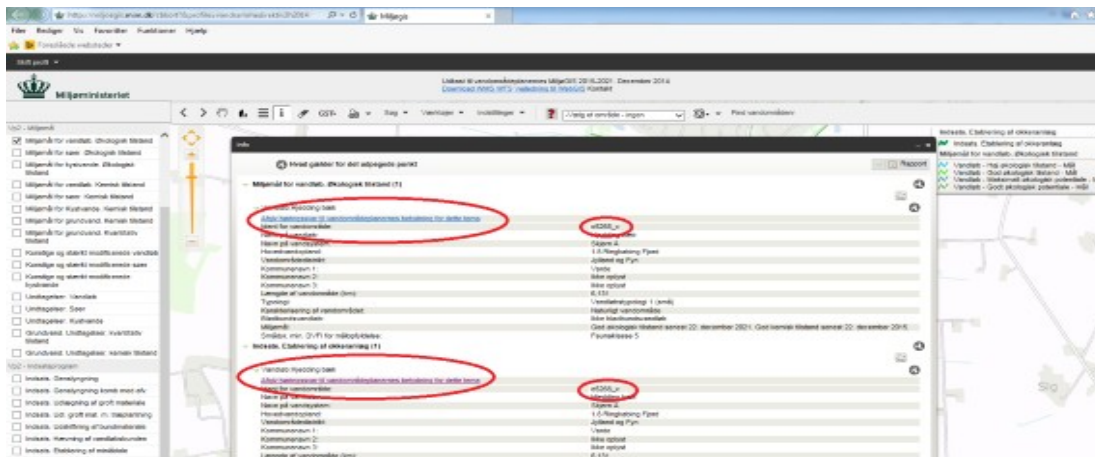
http://miljoegis.mim.dk/ | Miljøgis

Filer Rediger Vis Favoritter Funktioner Hjælp

Foreslåede websteder

Skift profil

Miljøministeriet

Links til vandområdeplanernes MiljøGIS 2015-2021. December 2016
Download WMS WFS Vejledning til MiljøGIS Kontakt

GST Søg Værktøjer Indstillinger Vælg et område - ingen Find vandområder

Vp2 - Miljømål
Miljømål for vandløb: Økologisk tilstand
Miljømål for søer: Økologisk tilstand
Miljømål for kystvande: Økologisk tilstand
Miljømål for vandløb: Kemisk tilstand
Miljømål for søer: Kemisk tilstand
Miljømål for Kystvande: Kemisk tilstand
Miljømål for grundvand: Kemisk tilstand
Miljømål for grundvand: Kvantitativ tilstand
Kunstige og stærkt modificerede vandløb
Kunstige og stærkt modificerede søer
Kunstige og stærkt modificerede kystvande
Undtagelser: Vandløb
Undtagelser: Søer
Undtagelser: Kystvande
Grundvand: Undtagelser: Kvantitativ tilstand
Grundvand: Undtagelser: kemisk tilstand
Vp2 - Indsatsprogram
Indsats. Genslynging
Indsats. Genslynging komb med afv
Indsats. Udlægning af groft materiale
Indsats. Udl. groft mat. m. træplantning
Indsats. Udskiftning af bundmateriale
Indsats. Fjerning af vandløbsbunden
Indsats. Etablering af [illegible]

Info

Hvad gælder for det udpegede punkt

Miljømål for vandløb: Økologisk tilstand (1)
Vandløb Kjedding bæk
Afsnit beskrevet til vandområdeplanernes behandling for dette tema
Ident for vandområde: o5355_v
Navn på vandløb: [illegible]
Navn på vandoplan: Skjern Å
Hovedvandopland: 1.6 Ringkøbing Fjord
Vandområdedistrikt: Jylland og Fyn
Kommunenavn 1: Vejle
Kommunenavn 2: Ikke oplyst
Kommunenavn 3: Ikke oplyst
Længde af vandområde (km): 6,131
Typologi: Vandløbstypologi 1 (små)
Karakterisering af vandområdet: Naturligt vandområde
Risikovurdering: Ikke risikovurderet
Miljømål: God økologisk tilstand senest 22. december 2021. God kemisk tilstand senest 22. december 2015
Smådyr, min. DVFI for målopfyldelse: Faunaklasse 5

Indsats. Etablering af okkerrensning (1)
Vandløb Kjedding bæk
Afsnit beskrevet til vandområdeplanernes behandling for dette tema
Ident for vandområde: o5355_v
Navn på vandløb: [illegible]
Navn på vandoplan: Skjern Å
Hovedvandopland: 1.6 Ringkøbing Fjord
Vandområdedistrikt: Jylland og Fyn
Kommunenavn 1: Vejle
Kommunenavn 2: Ikke oplyst
Kommunenavn 3: Ikke oplyst
Længde af vandområde (km): 6,131

Rapport

Indsats. Etablering af okkerrensning
Indsats. Etablering af okkerrensning
Miljømål for vandløb: Økologisk tilstand
Vandløb - Høj økologisk tilstand - Mål
Vandløb - God økologisk tilstand - Mål
Vandløb - Maksimalt økologisk potentiale - Mål
Vandløb - Godt økologisk potentiale - Mål

Sig